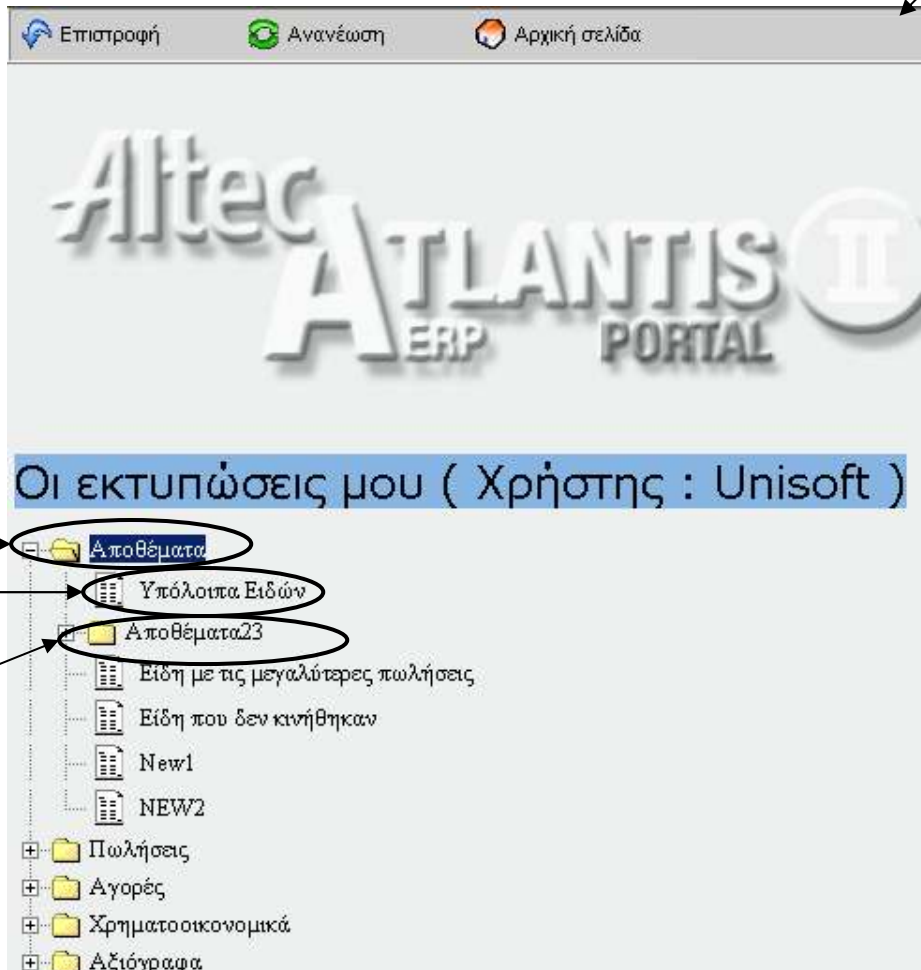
Επιστροφή Ανανέωση Αρχική σελίδα

Altec ATLANTIS II ERP PORTAL

Οι εκτυπώσεις μου ( Χρήστης : Unisoft )

Αποθέματα
Υπόλοιπα Ειδών
Αποθέματα23
Είδη με τις μεγαλύτερες πωλήσεις
Είδη που δεν κινήθηκαν
New1
NEW2
Πωλήσεις
Αγορές
Χρηματοοικονομικά
Αξιόγραφα